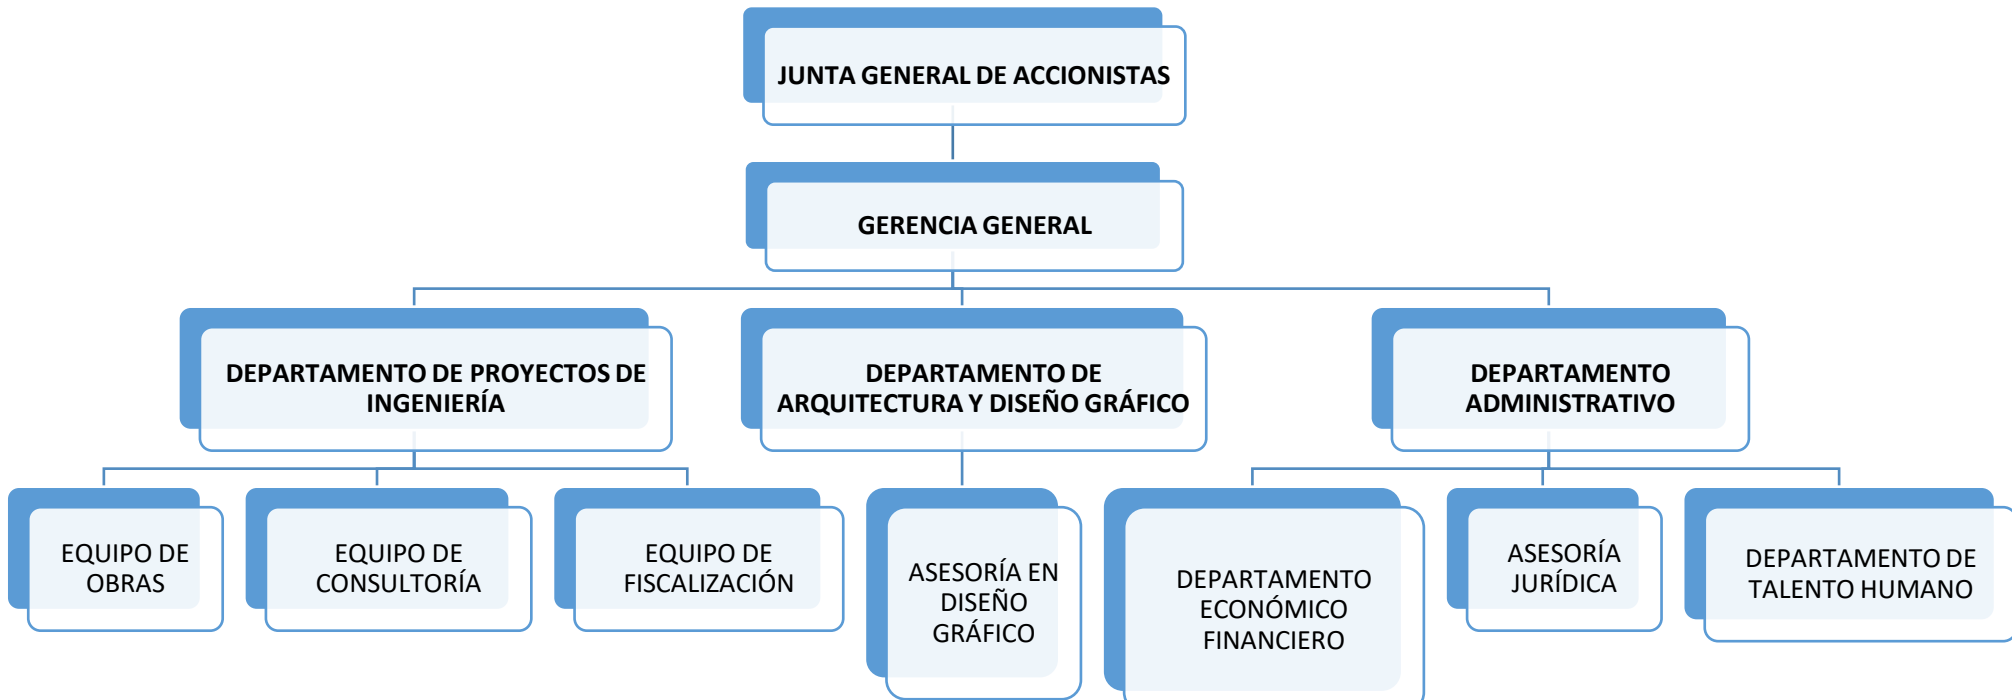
JUNTA GENERAL DE ACCIONISTAS

GERENCIA GENERAL

DEPARTAMENTO DE PROYECTOS DE INGENIERÍA

DEPARTAMENTO DE ARQUITECTURA Y DISEÑO GRÁFICO

DEPARTAMENTO ADMINISTRATIVO

EQUIPO DE OBRAS

EQUIPO DE CONSULTORÍA

EQUIPO DE FISCALIZACIÓN

ASESORÍA EN DISEÑO GRÁFICO

DEPARTAMENTO ECONÓMICO FINANCIERO

ASESORÍA JURÍDICA

DEPARTAMENTO DE TALENTO HUMANO